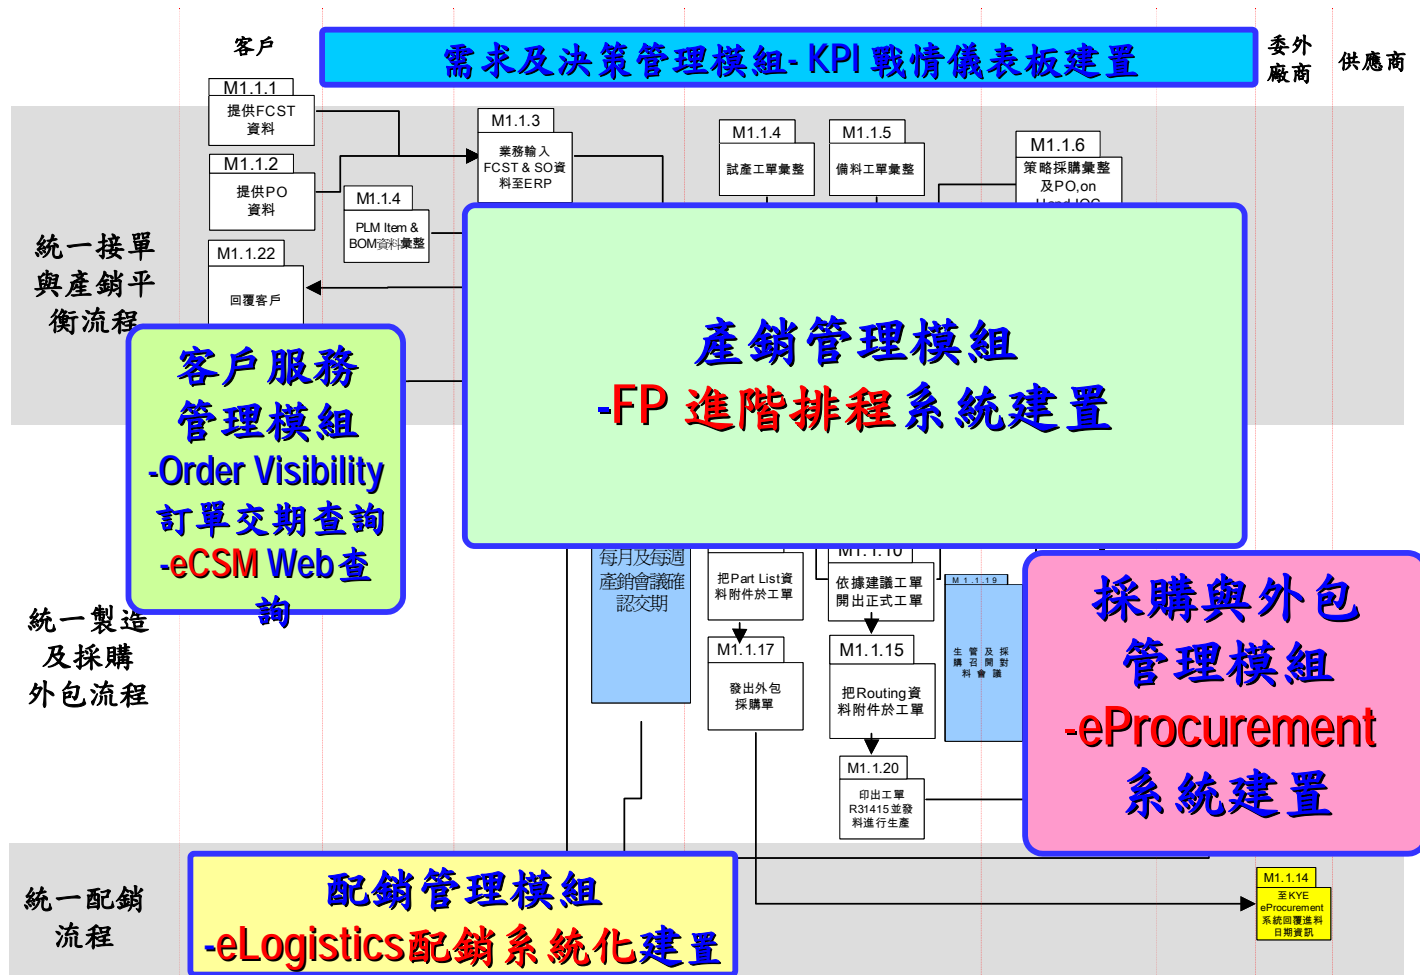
客戶

需求及決策管理模組- KPI 戰情儀表板建置

委外廠商

供應商

M1.1.1
提供FCST資料

M1.1.2
提供PO資料

M1.1.3
業務輸入FCST & SO資料至ERP

M1.1.4
PLM Item & BOM資料彙整

M1.1.4
試產工單彙整

M1.1.5
備料工單彙整

M1.1.6
策略採購彙整及PO,on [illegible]

M1.1.22
回覆客戶

統一接單與產銷平衡流程

客戶服務管理模組
-Order Visibility
訂單交期查詢
-eCSM Web查詢

產銷管理模組
-FP 進階排程系統建置

每月及每週產銷會議確認交期

把Part List資料附件於工單

M1.1.10
依據建議工單開出正式工單

M1.1.19
生管及採購召開對料會議

統一製造及採購外包流程

M1.1.17
發出外包採購單

M1.1.15
把Routing資料附件於工單

M1.1.20
印出工單R31415並發料進行生產

採購與外包管理模組
-eProcurement
系統建置

統一配銷流程

配銷管理模組
-eLogistics配銷系統化建置

M1.1.14
至KYE eProcurement系統回覆進料日期資訊